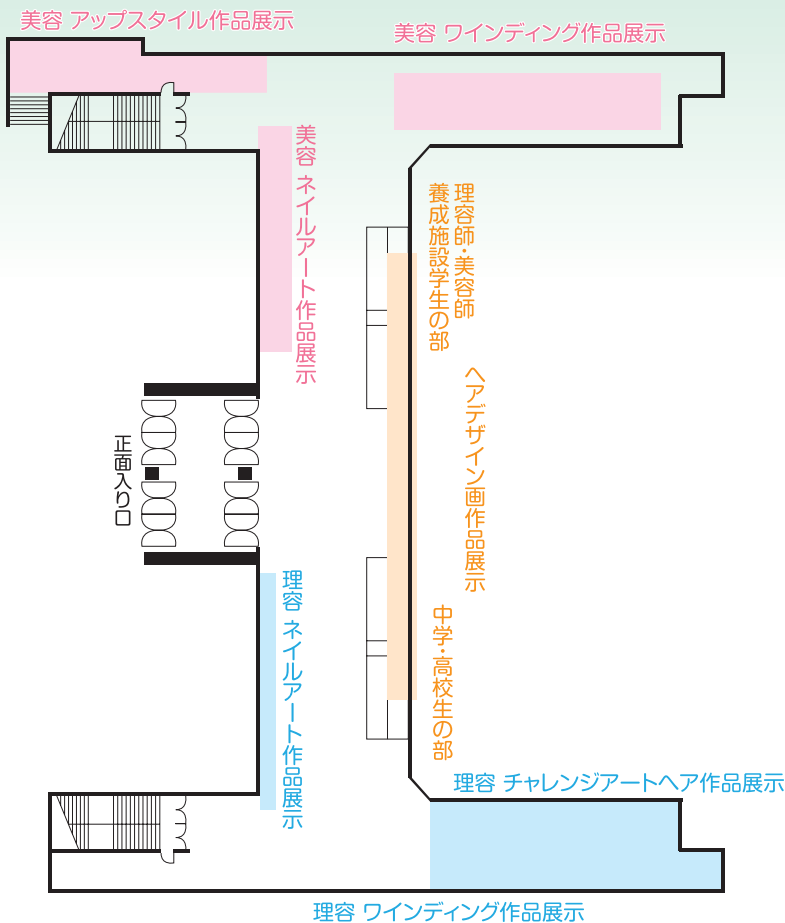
美容 アップスタイル作品展示

美容 ワインディング作品展示

美容 ネイルアート作品展示

理容師・美容師養成施設学生の部

ヘアデザイン画作品展示

中学・高校生の部

正面入り口

理容 ネイルアート作品展示

理容 チャレンジアートヘア作品展示

理容 ワインディング作品展示